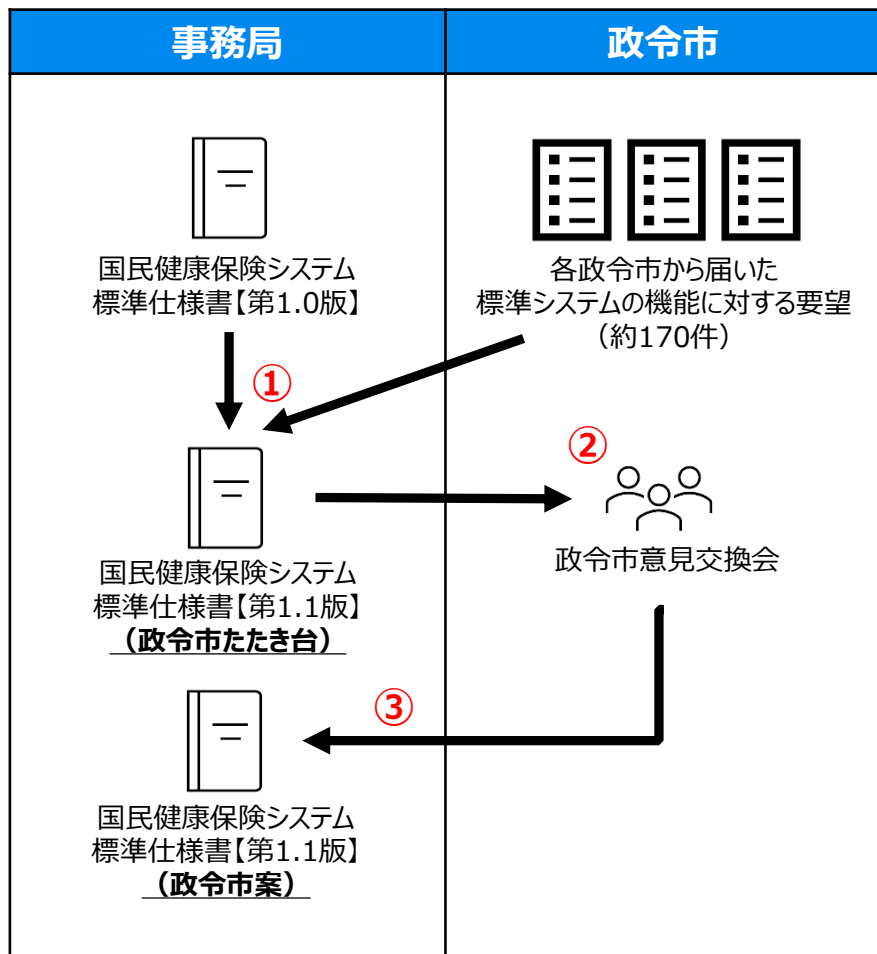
| 事務局 | 政令市 |
|---|---|

国民健康保険システム
標準仕様書【第1.0版】

各政令市から届いた
標準システムの機能に対する要望
（約170件）

①

②

国民健康保険システム
標準仕様書【第1.1版】
（政令市たたき台）

政令市意見交換会

③

国民健康保険システム
標準仕様書【第1.1版】
（政令市案）